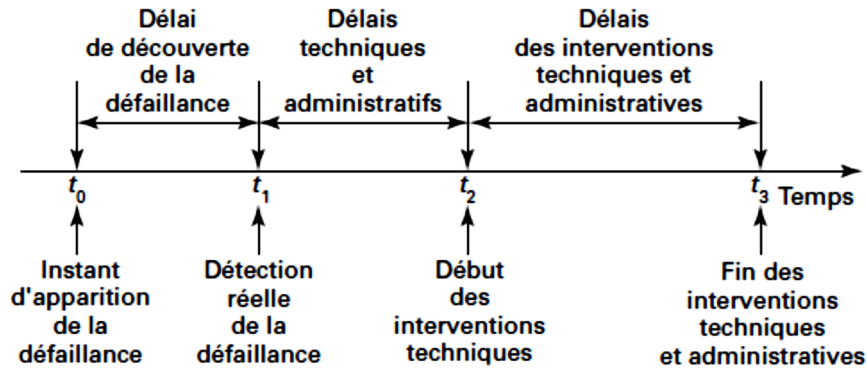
Délai de découverte de la défaillance

Délais techniques et administratifs

Délais des interventions techniques et administratives

$t_0$

$t_1$

$t_2$

$t_3$ Temps

Instant d'apparition de la défaillance

Détection réelle de la défaillance

Début des interventions techniques

Fin des interventions techniques et administratives